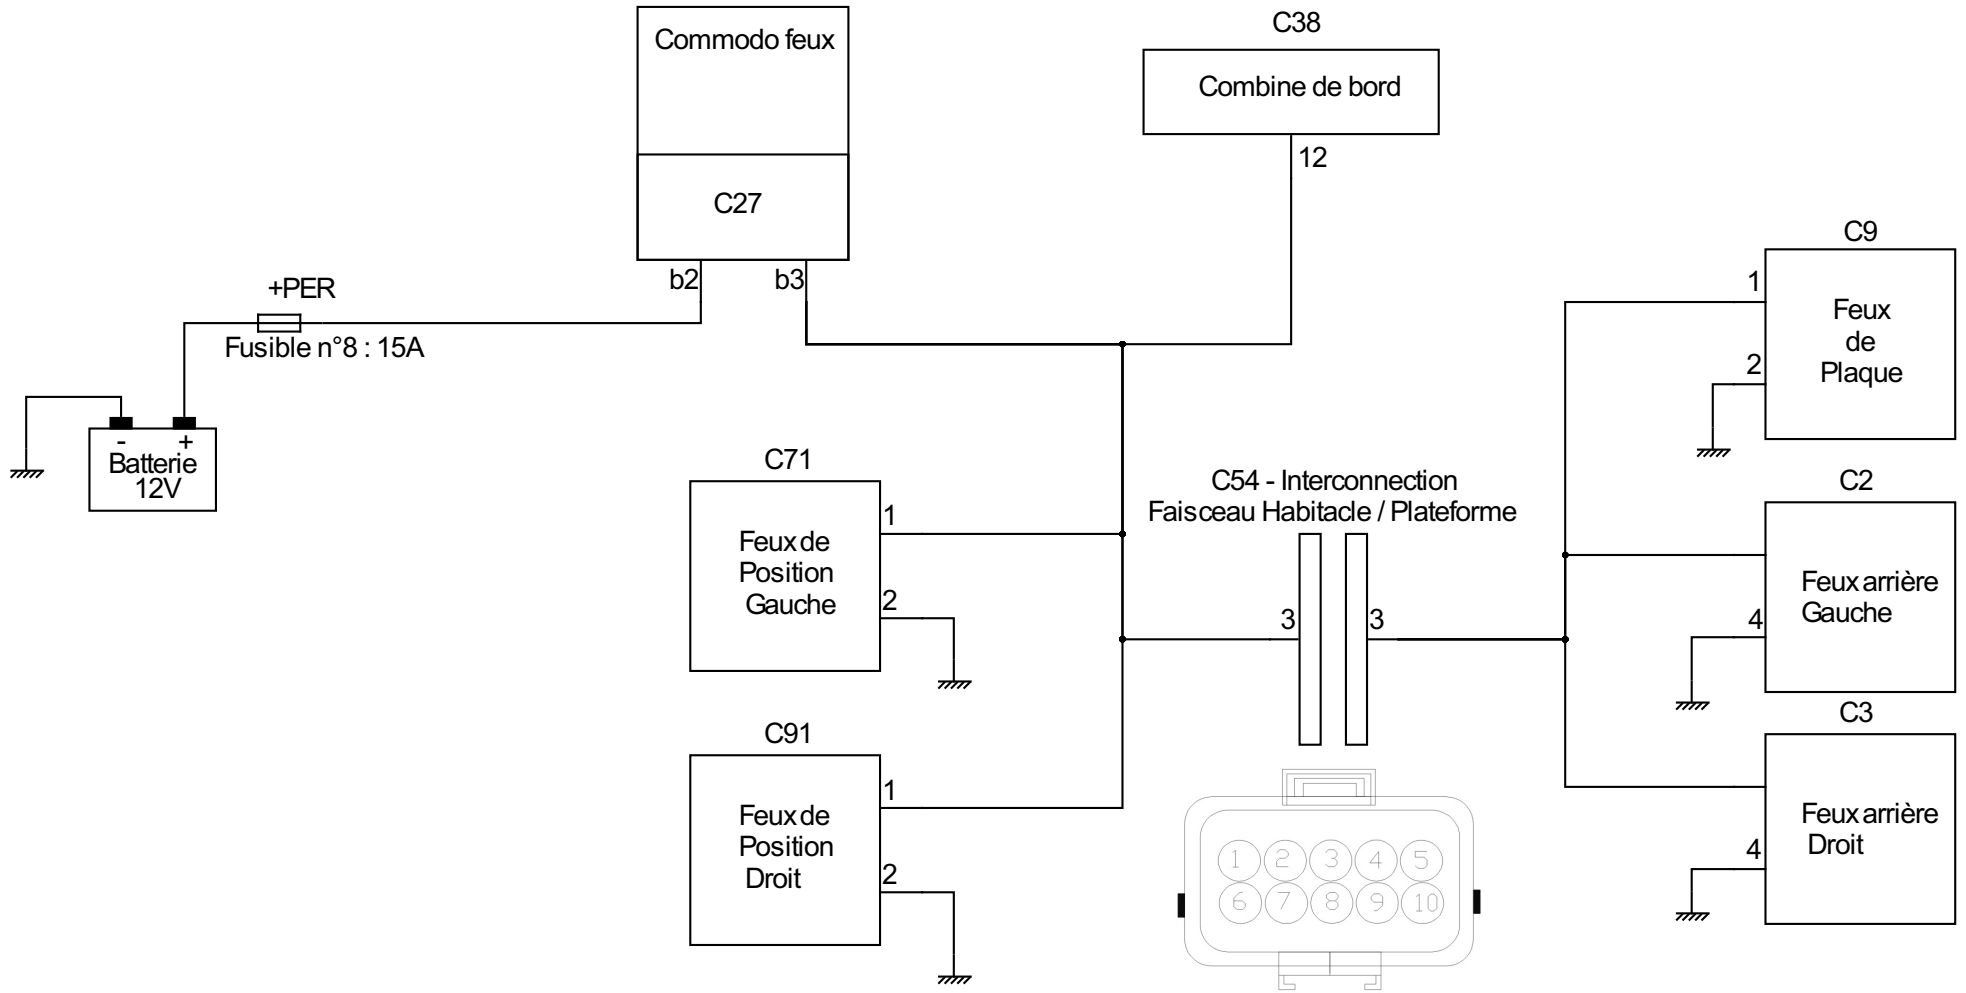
Commodo feux

C27

b2

b3

C38

Combine de bord

12

+PER

Fusible n°8 : 15A

-

+

Batterie 12V

C9

1

Feux de Plaque

2

C71

1

Feux de Position Gauche

2

C54 - Interconnection Faisceau Habitacle / Plateforme

3

3

C2

Feux arrière Gauche

4

C3

C91

1

Feux de Position Droit

2

Feux arrière Droit

4

1 2 3 4 5

6 7 8 9 10